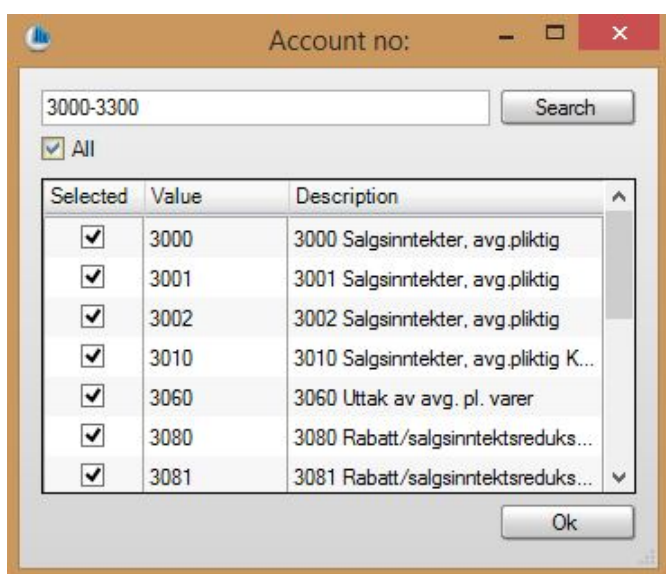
Account no:

3000-3300

Search

All

| Selected | Value | Description |
|---|---|---|
| ✓ | 3000 | 3000 Salgsinntekter, avg.pliktig |
| ✓ | 3001 | 3001 Salgsinntekter, avg.pliktig |
| ✓ | 3002 | 3002 Salgsinntekter, avg.pliktig |
| ✓ | 3010 | 3010 Salgsinntekter, avg.pliktig K... |
| ✓ | 3060 | 3060 Uttak av avg. pl. varer |
| ✓ | 3080 | 3080 Rabatt/salgsinntektsreduks... |
| ✓ | 3081 | 3081 Rabatt/salgsinntektsreduks... |

Ok